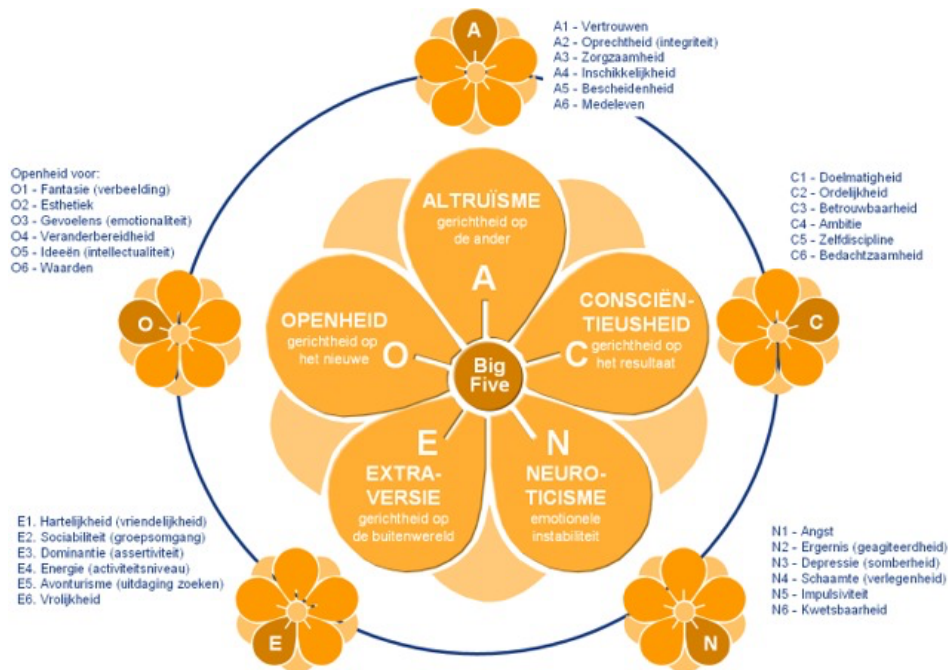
A

A1 - Vertrouwen
A2 - Oprechtheid (integriteit)
A3 - Zorgzaamheid
A4 - Inschikkelijkheid
A5 - Bescheidenheid
A6 - Medeleven

Openheid voor:
O1 - Fantasie (verbeelding)
O2 - Esthetiek
O3 - Gevoelens (emotionaliteit)
O4 - Veranderbereidheid
O5 - Ideeën (intellectualiteit)
O6 - Waarden

C1 - Doelmatigheid
C2 - Ordelijkheid
C3 - Betrouwbaarheid
C4 - Ambitie
C5 - Zelfdiscipline
C6 - Bedachtzaamheid

ALTRUÏSME
gerichtheid op de ander
A

OPENHEID
gerichtheid op het nieuwe
O

CONSCIËN-TIEUSHEID
gerichtheid op het resultaat
C

Big Five

O

C

E
EXTRA-VERSIE
gerichtheid op de buitenwereld

N
NEURO-TICISME
emotionele instabiliteit

E1. Hartelijkheid (vriendelijkheid)
E2. Sociabiliteit (groepsomgang)
E3. Dominantie (assertiviteit)
E4. Energie (activiteitsniveau)
E5. Avonturisme (uitdaging zoeken)
E6. Vrolijkheid

N1 - Angst
N2 - Ergernis (geagiteerdheid)
N3 - Depressie (somberheid)
N4 - Schaamte (verlegenheid)
N5 - Impulsiviteit
N6 - Kwetsbaarheid

E

N